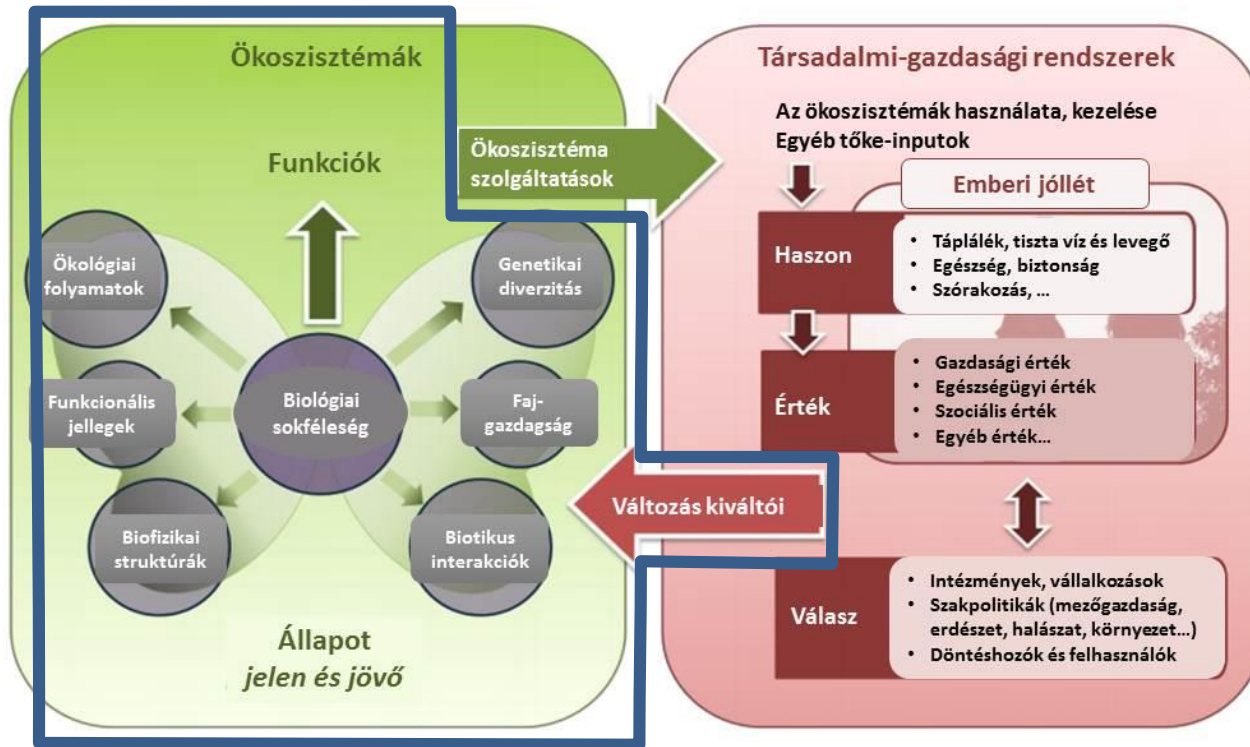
Ökoszisztémák

Funkciók

Ökológiai folyamatok

Genetikai diverzitás

Funkcionális jellegek

Biológiai sokféleség

Faj-gazdagság

Biofizikai struktúrák

Biotikus interakciók

Állapot
jelen és jövő

Ökoszisztéma szolgáltatások

Változás kiváltói

Társadalmi-gazdasági rendszerek

Az ökoszisztémák használata, kezelése
Egyéb tőke-inputok

Emberi jóllét

Haszon
• Táplálék, tiszta víz és levegő
• Egészség, biztonság
• Szórakozás, ...

Érték
• Gazdasági érték
• Egészségügyi érték
• Szociális érték
• Egyéb érték...

Válasz
• Intézmények, vállalkozások
• Szakpolitikák (mezőgazdaság, erdészet, halászat, környezet...)
• Döntéshozók és felhasználók